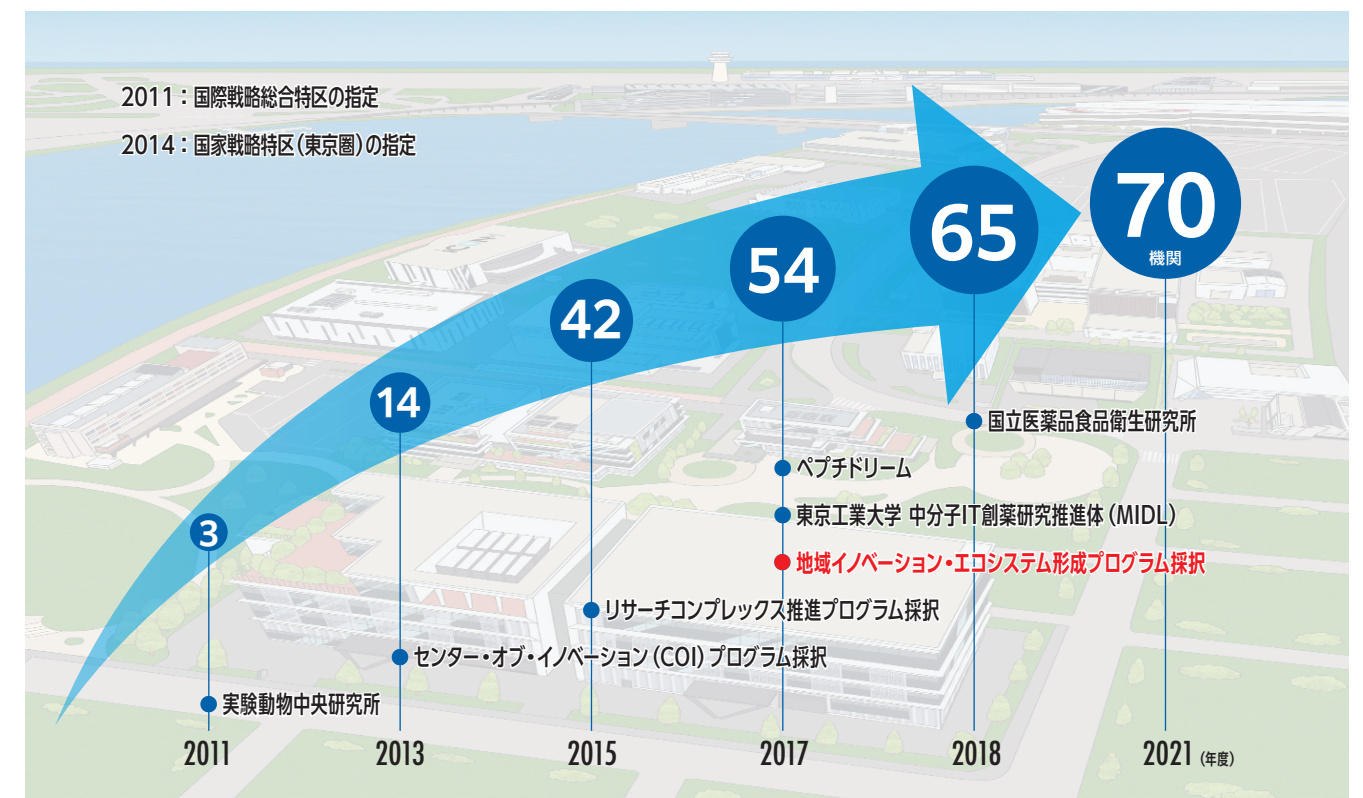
2011：国際戦略総合特区の指定

2014：国家戦略特区（東京圏）の指定

3

14

42

54

65

70
機関

国立医薬品食品衛生研究所

ペプチドリーム

東京工業大学 中分子IT創薬研究推進体（MIDL）

地域イノベーション・エコシステム形成プログラム採択

リサーチコンプレックス推進プログラム採択

センター・オブ・イノベーション（COI）プログラム採択

実験動物中央研究所

2011

2013

2015

2017

2018

2021（年度）